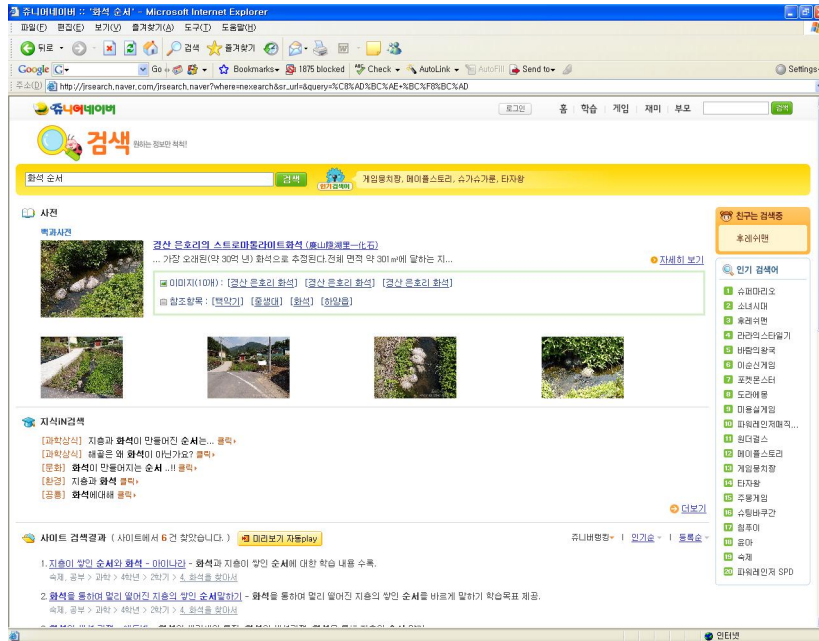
쥬니어네이버 :: '화석 순서' - Microsoft Internet Explorer

파일(F) 편집(E) 보기(V) 즐겨찾기(A) 도구(T) 도움말(H)

뒤로 검색 즐겨찾기

Google G- Go Bookmarks 1875 blocked Check AutoLink AutoFill Send to Settings

주소(D) http://jrsearch.naver.com/jrsearch.naver?where=nexearch&sr_url=&query=%C8%AD%BC%AE+%BC%F8%BC%AD

쥬니어네이버

로그인 홈 | 학습 | 게임 | 재미 | 부모 검색

검색 원하는 정보만 척척!

화석 순서 검색 인기검색어 게임용치황, 메이플스토리, 슈가슈가룬, 타자왕

사전

백과사전

경산 은호리의 스트로마톨라이트화석 (慶山隱湖里一化石)

... 가장 오래된(약 30억 년) 화석으로 추정된다.전체 면적 약 301㎡에 달하는 지...

자세히 보기

이미지(10개) : [경산 은호리 화석] [경산 은호리 화석] [경산 은호리 화석]

참조항목 : [택약기] [줄생대] [화석] [하알름]

지식iN검색

[과학상식] 지층과 화석이 만들어진 순서는... 클릭
[과학상식] 해골은 왜 화석이 아닌가요? 클릭
[문화] 화석이 만들어지는 순서 ..!! 클릭
[환경] 지층과 화석 클릭
[공룡] 화석에대해 클릭

더보기

사이트 검색결과 ( 사이트에서 6 건 찾았습니다. ) 미리보기 자동play

쥬니버랭킹 | 인기순 | 등록순

1. 지층이 쌓인 순서와 화석 - 아이나라 - 화석과 지층이 쌓인 순서에 대한 학습 내용 수록.
숙제, 공부 > 과학 > 4학년 > 2학기 > 4. 화석을 찾아서

2. 화석을 통하여 멀리 떨어진 지층의 쌓인 순서말하기 - 화석을 통하여 멀리 떨어진 지층의 쌓인 순서를 바르게 말하기 학습목표 제공.
숙제, 공부 > 과학 > 4학년 > 2학기 > 4. 화석을 찾아서

친구는 검색중
후레쉬맨

인기 검색어
1 슈퍼마리오
2 소녀시대
3 후레쉬맨
4 라라의스타일기
5 바람의왕국
6 이순신게임
7 포켓몬스터
8 도리애용
9 미용실게임
10 파워레인저매직...
11 원더걸스
12 메이플스토리
13 게임용치황
14 타자왕
15 주몽게임
16 슈팅바쿠간
17 침투이
18 폼아
19 숙제
20 파워레인저 SPD

인터넷